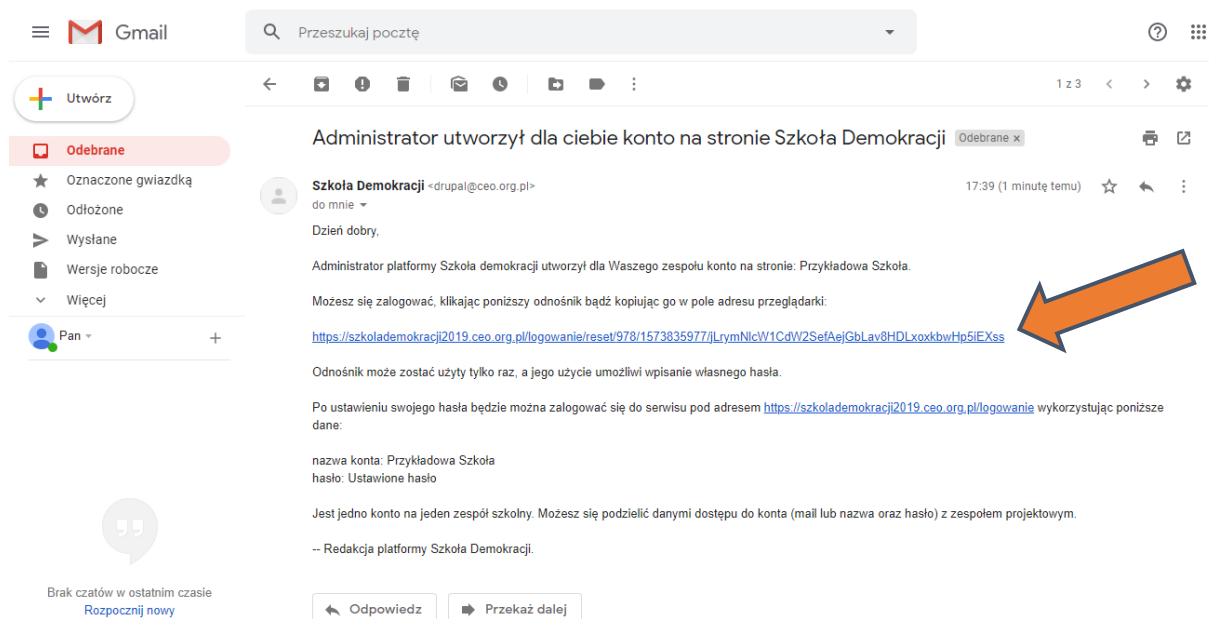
Gmail

Przeszukaj pocztę

Utwórz

Odebrane
Oznaczone gwiazdką
Odłożone
Wysłane
Wersje robocze
Więcej

Pan

Brak czatów w ostatnim czasie
Rozpocznij nowy

1 z 3

Administrator utworzył dla ciebie konto na stronie Szkoła Demokracji Odebrane ×

Szkoła Demokracji <drupal@ceo.org.pl>
do mnie

17:39 (1 minutę temu)

Dzień dobry,

Administrator platformy Szkoła demokracji utworzył dla Waszego zespołu konto na stronie: Przykładowa Szkoła.

Możesz się zalogować, klikając poniższy odnośnik bądź kopiując go w pole adresu przeglądarki:

https://szkolademokracji2019.ceo.org.pl/logowanie/reset/978/1573835977/jLrymNlcW1CdW2SefAejGbLav8HDLxoxkbwHp5iEXss

Odnośnik może zostać użyty tylko raz, a jego użycie umożliwi wpisanie własnego hasła.

Po ustawieniu swojego hasła będzie można zalogować się do serwisu pod adresem https://szkolademokracji2019.ceo.org.pl/logowanie wykorzystując poniższe dane:

nazwa konta: Przykładowa Szkoła
hasło: Ustawione hasło

Jest jedno konto na jeden zespół szkolny. Możesz się podzielić danymi dostępu do konta (mail lub nazwa oraz hasło) z zespołem projektowym.

-- Redakcja platformy Szkoła Demokracji.

Odpowiedz
Przekaż dalej